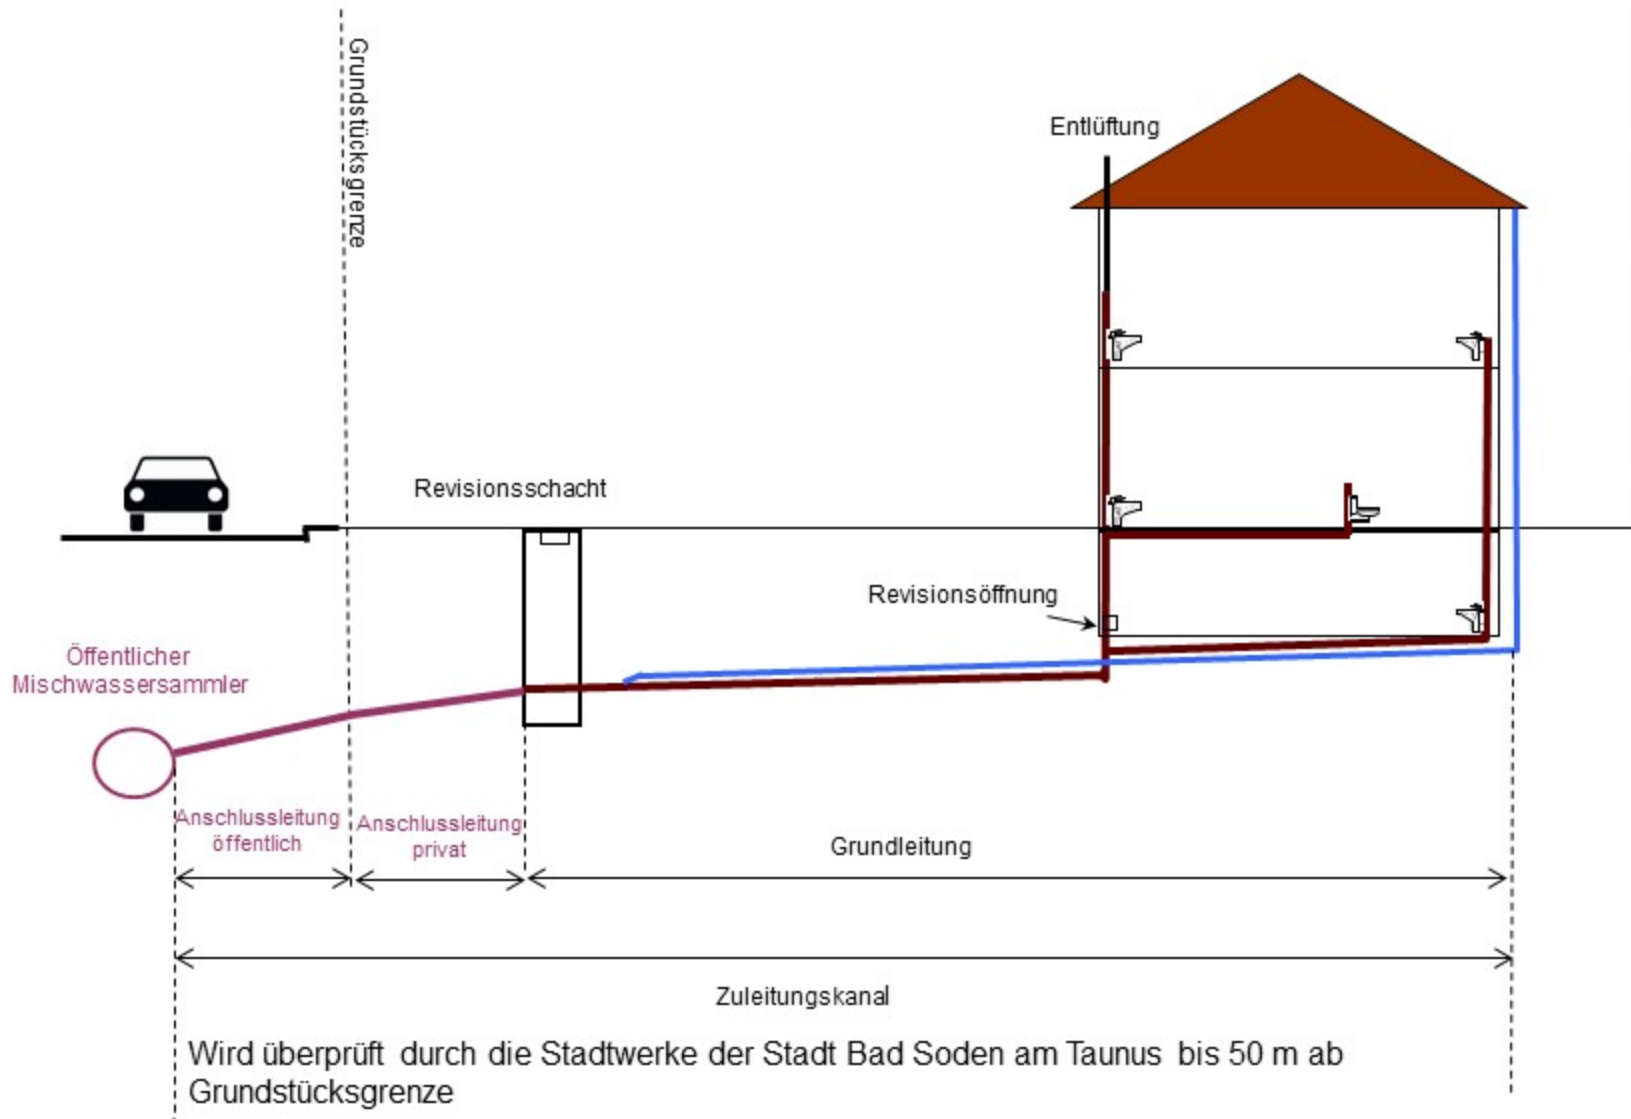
Grundstücksgrenze

Entlüftung

Revisionsschacht

Revisionsöffnung

Öffentlicher Mischwassersammler

Anschlussleitung öffentlich

Anschlussleitung privat

Grundleitung

Zuleitungskanal

Wird überprüft durch die Stadtwerke der Stadt Bad Soden am Taunus bis 50 m ab Grundstücksgrenze